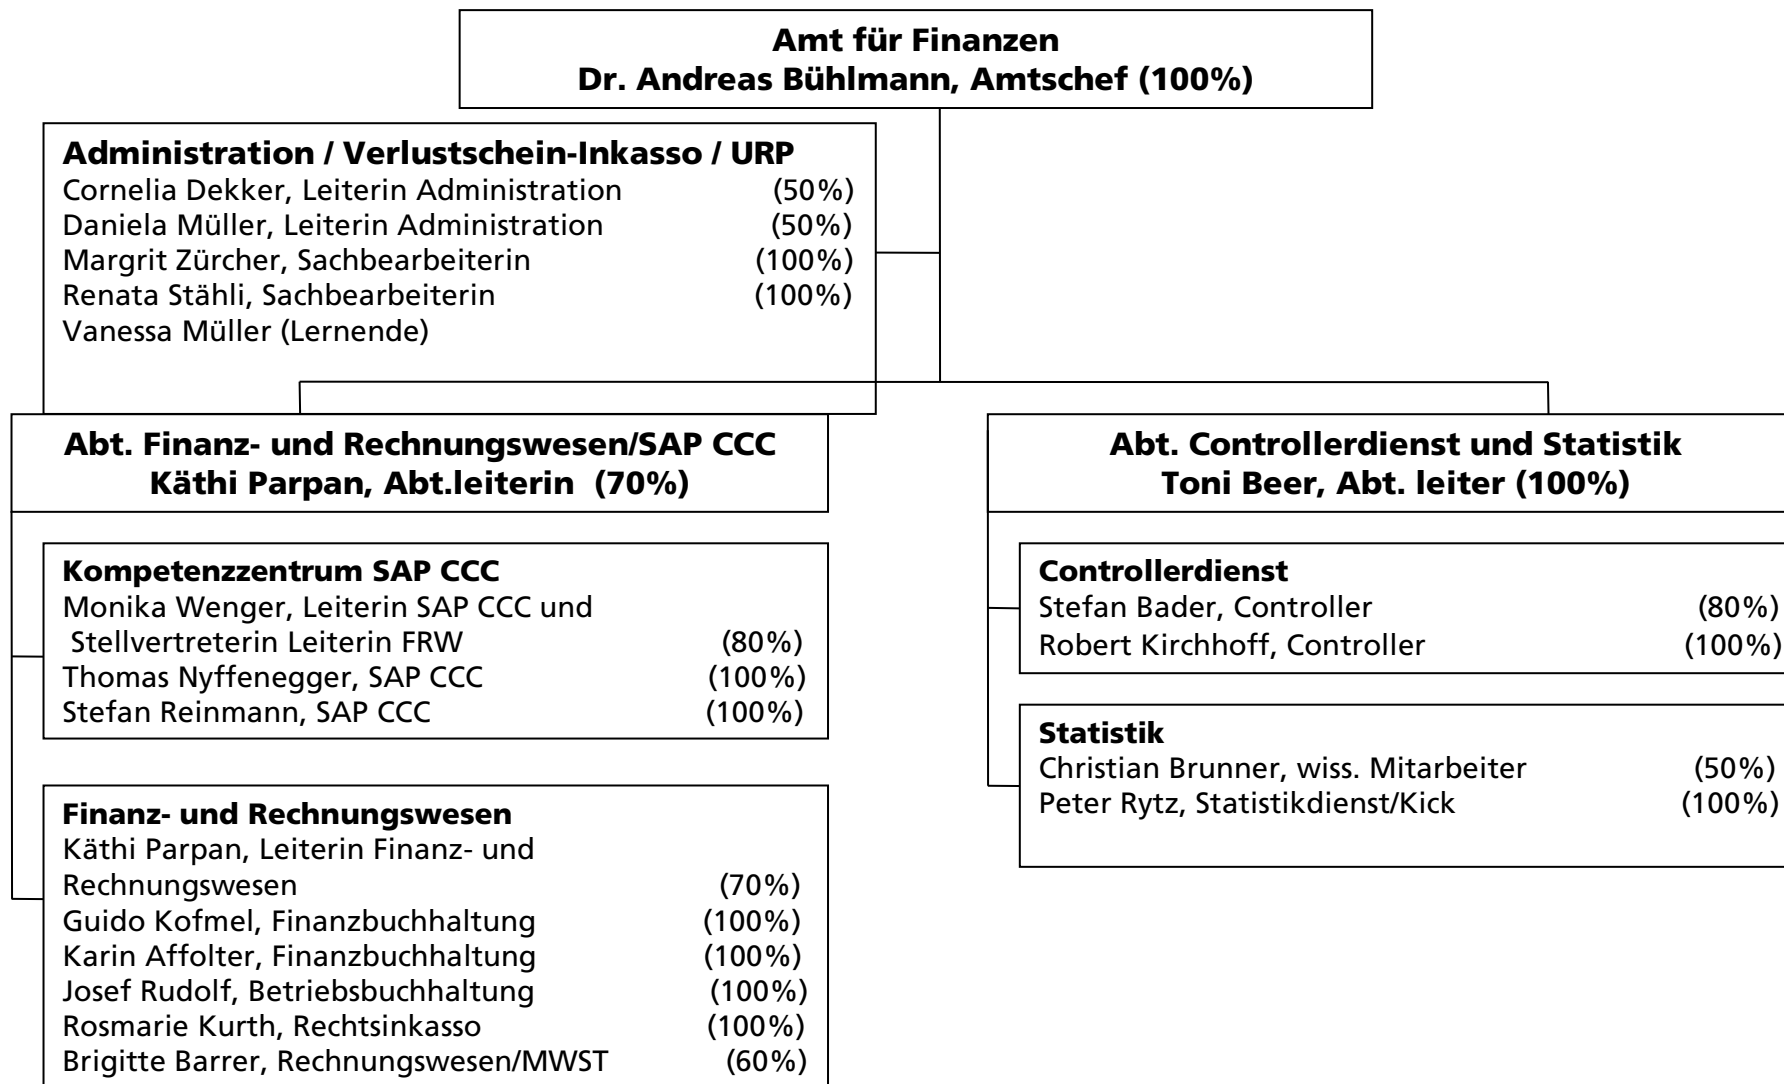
Amt für Finanzen
Dr. Andreas Bühlmann, Amtschef (100%)

Administration / Verlustschein-Inkasso / URP
Cornelia Dekker, Leiterin Administration (50%)
Daniela Müller, Leiterin Administration (50%)
Margrit Zürcher, Sachbearbeiterin (100%)
Renata Stähli, Sachbearbeiterin (100%)
Vanessa Müller (Lernende)

Abt. Finanz- und Rechnungswesen/SAP CCC
Käthi Parpan, Abt.leiterin (70%)

Kompetenzzentrum SAP CCC
Monika Wenger, Leiterin SAP CCC und Stellvertreterin Leiterin FRW (80%)
Thomas Nyffenegger, SAP CCC (100%)
Stefan Reinmann, SAP CCC (100%)

Finanz- und Rechnungswesen
Käthi Parpan, Leiterin Finanz- und Rechnungswesen (70%)
Guido Kofmel, Finanzbuchhaltung (100%)
Karin Affolter, Finanzbuchhaltung (100%)
Josef Rudolf, Betriebsbuchhaltung (100%)
Rosmarie Kurth, Rechtsinkasso (100%)
Brigitte Barrer, Rechnungswesen/MWST (60%)

Abt. Controllerdienst und Statistik
Toni Beer, Abt. leiter (100%)

Controllerdienst
Stefan Bader, Controller (80%)
Robert Kirchhoff, Controller (100%)

Statistik
Christian Brunner, wiss. Mitarbeiter (50%)
Peter Rytz, Statistikdienst/Kick (100%)